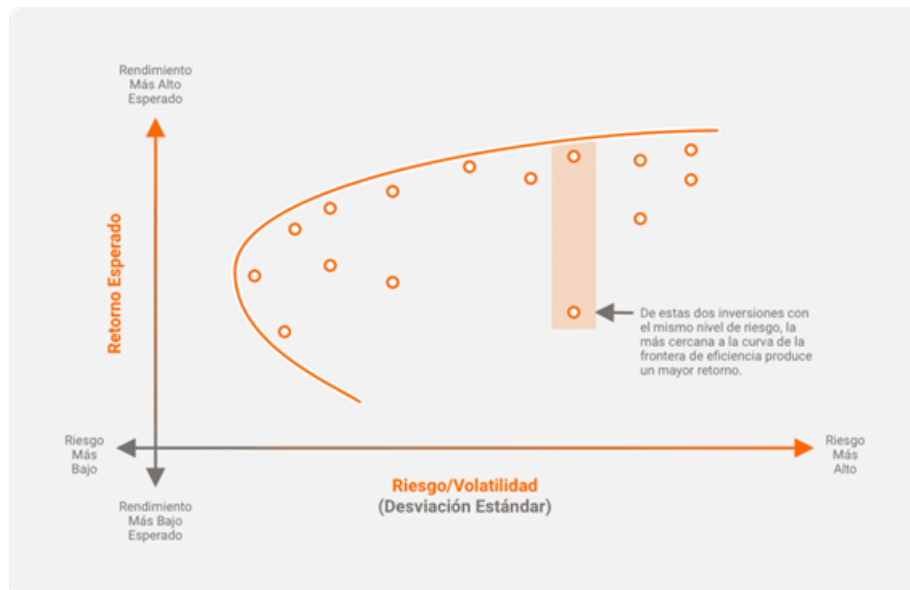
Rendimiento Más Alto Esperado

Retorno Esperado

De estas dos inversiones con el mismo nivel de riesgo, la más cercana a la curva de la frontera de eficiencia produce un mayor retorno.

Riesgo Más Bajo

Riesgo Más Alto

Riesgo/Volatilidad
(Desviación Estándar)

Rendimiento Más Bajo Esperado